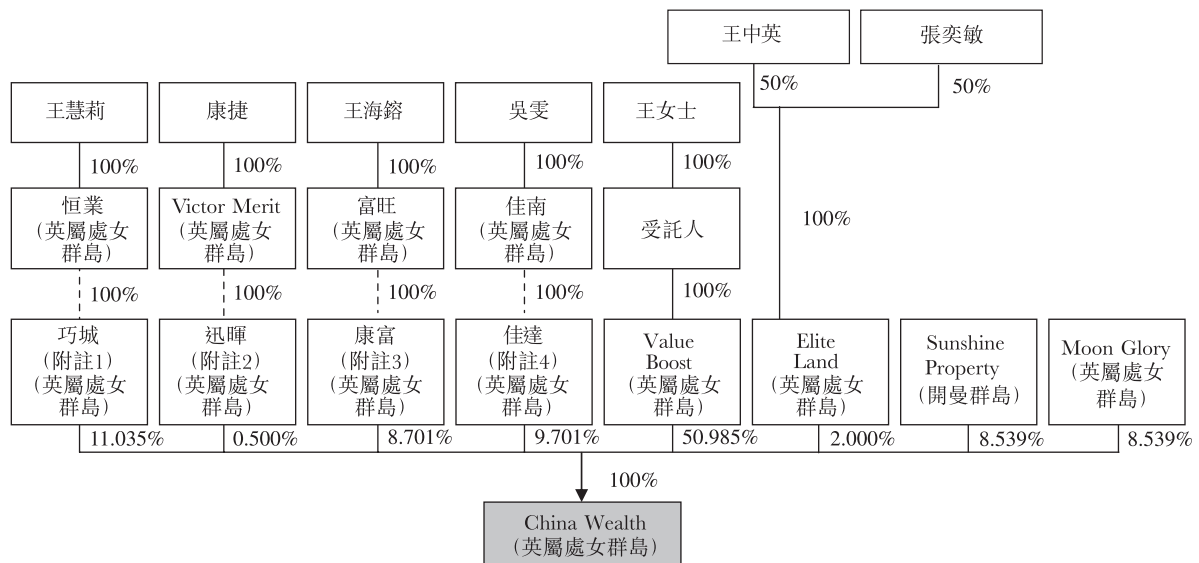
王中英

張奕敏

50%

50%

王慧莉

康捷

王海鎔

吳雯

王女士

100%

100%

100%

100%

100%

恒業
(英屬處女群島)

Victor Merit
(英屬處女群島)

富旺
(英屬處女群島)

佳南
(英屬處女群島)

受託人

100%

100%

100%

100%

100%

100%

巧城
(附註1)
(英屬處女群島)

迅暉
(附註2)
(英屬處女群島)

康富
(附註3)
(英屬處女群島)

佳達
(附註4)
(英屬處女群島)

Value Boost
(英屬處女群島)

Elite Land
(英屬處女群島)

Sunshine Property
(開曼群島)

Moon Glory
(英屬處女群島)

11.035%

0.500%

8.701%

9.701%

50.985%

2.000%

8.539%

8.539%

100%

China Wealth
(英屬處女群島)